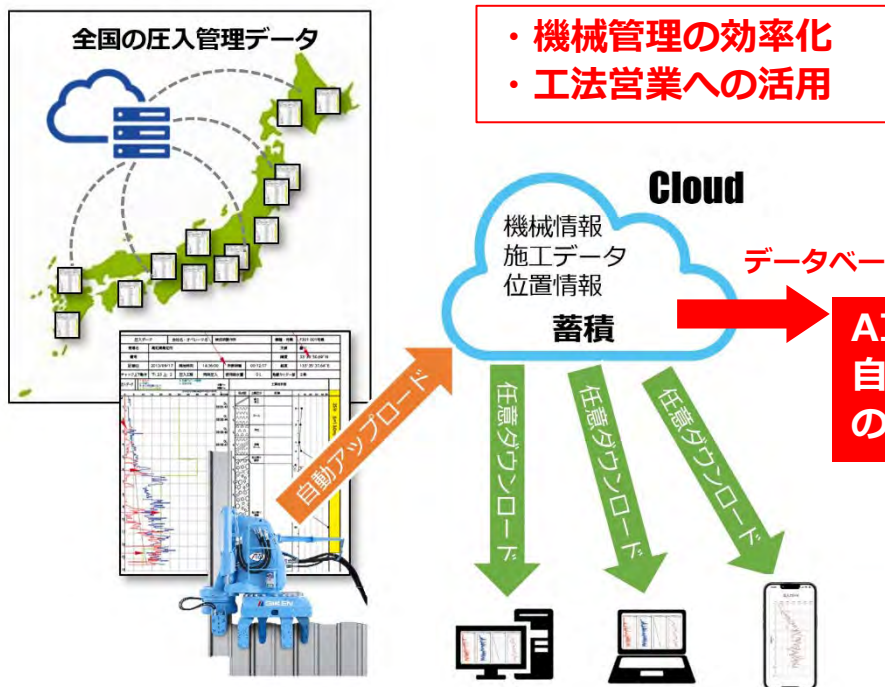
全国の圧入管理データ

・機械管理の効率化
・工法営業への活用

Cloud

機械情報
施工データ
位置情報
蓄積

データベー

A
自
の

自動アップロード

任意ダウンロード

任意ダウンロード

任意ダウンロード

GIKEN